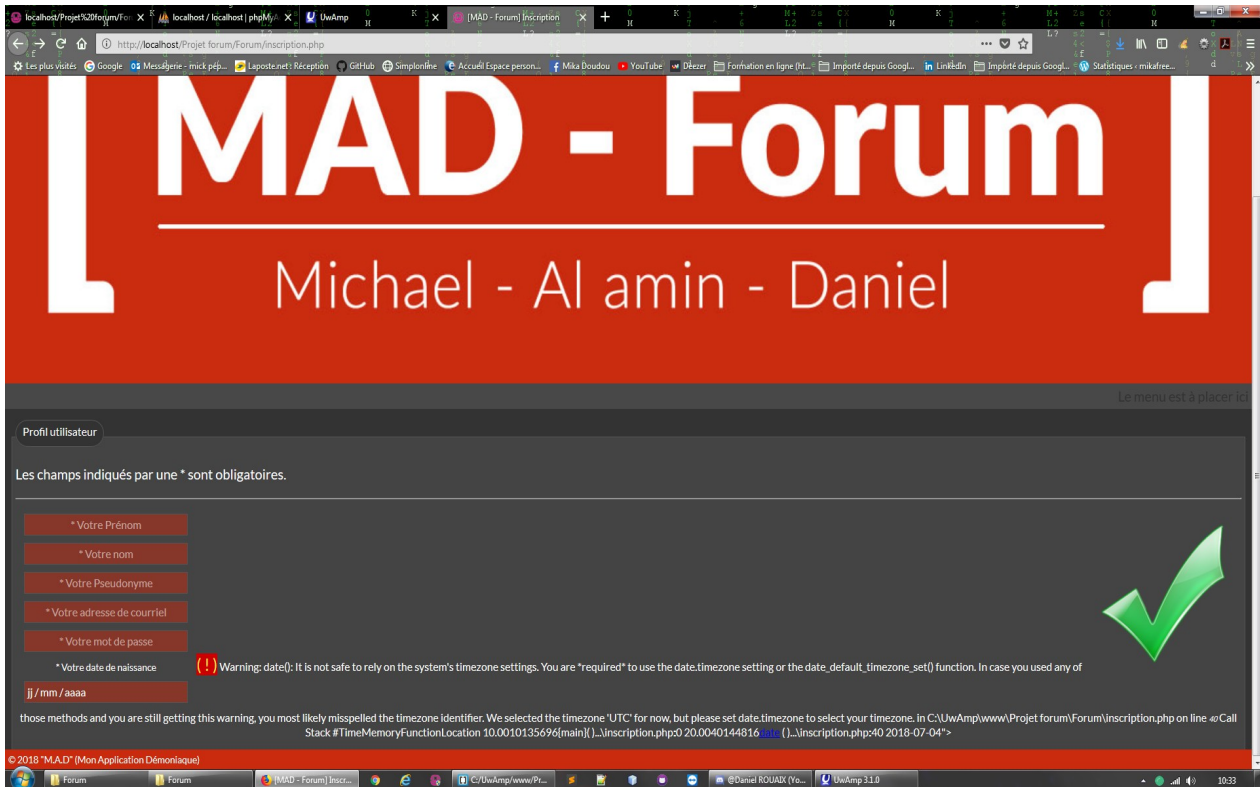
localhost/Projet%20forum/For ×
localhost / localhost | phpMyA ×
UwAmp
[MAD - Forum] Inscription ×
+

http://localhost/Projet forum/Forum/inscription.php

Les plus visités Google Messagerie - mick pép... Laposte.net : Réception GitHub Simplonline Accueil Espace person... Mika Doudou YouTube Deezer Formation en ligne (ht... Importé depuis Googl... LinkedIn Importé depuis Googl... Statistiques ‹ mikafree...

MAD - Forum

Michael - Al amin - Daniel

Le menu est à placer ici

Profil utilisateur

Les champs indiqués par une * sont obligatoires.

* Votre Prénom
* Votre nom
* Votre Pseudonyme
* Votre adresse de courriel
* Votre mot de passe
* Votre date de naissance
jj / mm / aaaa

( ! ) Warning: date(): It is not safe to rely on the system's timezone settings. You are *required* to use the date.timezone setting or the date_default_timezone_set() function. In case you used any of those methods and you are still getting this warning, you most likely misspelled the timezone identifier. We selected the timezone 'UTC' for now, but please set date.timezone to select your timezone. in C:\UwAmp\www\Projet forum\Forum\inscription.php on line 40 Call Stack #TimeMemoryFunctionLocation 10.0010135696{main}( )...\inscription.php:0 20.0040144816date ( )...\inscription.php:40 2018-07-04">

© 2018 "M.A.D" (Mon Application Démoniaque)

Forum
Forum
[MAD - Forum] Inscr...
C:/UwAmp/www/Pr...
@Daniel ROUAIX (Yo...
UwAmp 3.1.0
10:33